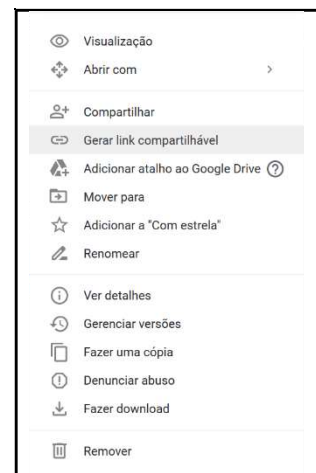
Visualização
Abrir com >

Compartilhar
Gerar link compartilhável
Adicionar atalho ao Google Drive ?
Mover para
Adicionar a "Com estrela"
Renomear

Ver detalhes
Gerenciar versões
Fazer uma cópia
Denunciar abuso
Fazer download

Remover